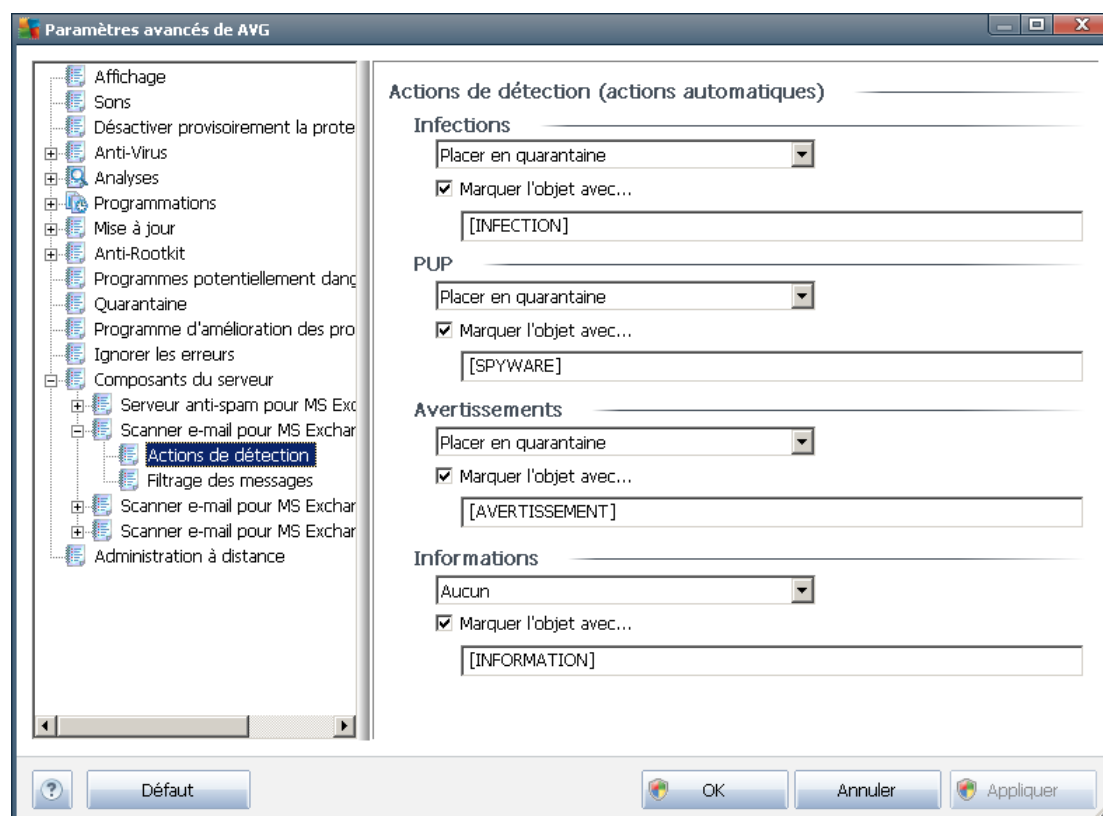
Paramètres avancés de AVG

Affichage
Sons
Désactiver provisoirement la prote
Anti-Virus
Analyses
Programmations
Mise à jour
Anti-Rootkit
Programmes potentiellement danç
Quarantaine
Programme d'amélioration des pro
Ignorer les erreurs
Composants du serveur
Serveur anti-spam pour MS Exc
Scanner e-mail pour MS Exchar
Actions de détection
Filtrage des messages
Scanner e-mail pour MS Exchar
Scanner e-mail pour MS Exchar
Administration à distance

Actions de détection (actions automatiques)

Infections
Placer en quarantaine
Marquer l'objet avec...
[INFECTION]

PUP
Placer en quarantaine
Marquer l'objet avec...
[SPYWARE]

Avertissements
Placer en quarantaine
Marquer l'objet avec...
[AVERTISSEMENT]

Informations
Aucun
Marquer l'objet avec...
[INFORMATION]

Défaut
OK
Annuler
Appliquer